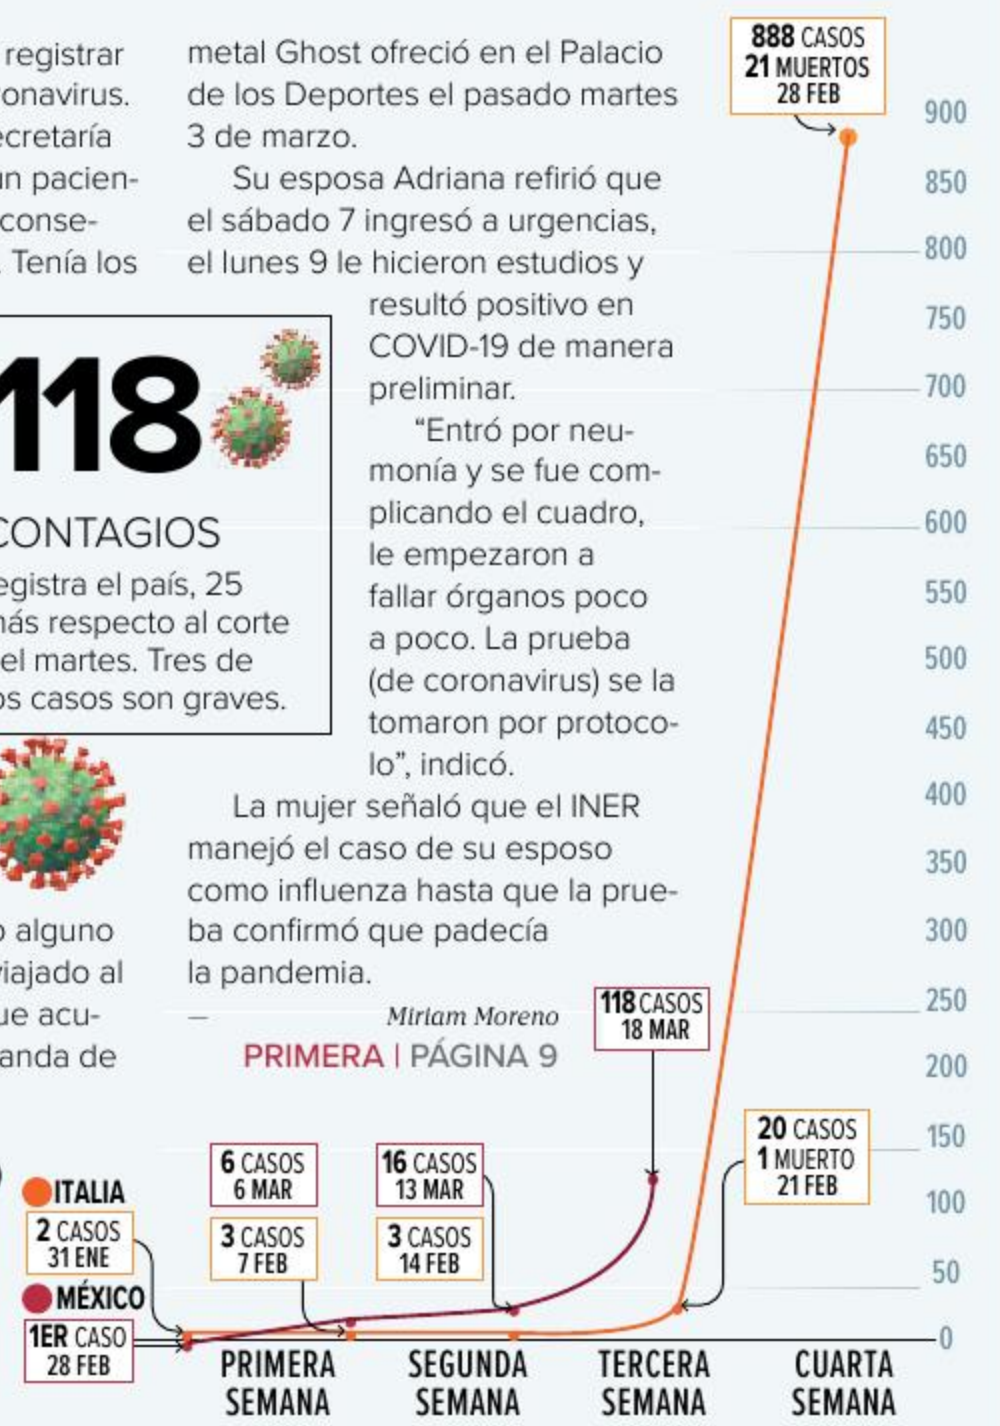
registrar
onavirus.
ecretaría
n pacien-
conse-
. Tenía los

118
CONTAGIOS
egistra el país, 25
ás respecto al corte
el martes. Tres de
s casos son graves.

alguno
iajado al
ue acu-
anda de

metal Ghost ofreció en el Palacio de los Deportes el pasado martes 3 de marzo.

Su esposa Adriana refirió que el sábado 7 ingresó a urgencias, el lunes 9 le hicieron estudios y resultó positivo en COVID-19 de manera preliminar.

"Entró por neumonía y se fue complicando el cuadro, le empezaron a fallar órganos poco a poco. La prueba (de coronavirus) se la tomaron por protocolo", indicó.

La mujer señaló que el INER manejó el caso de su esposo como influenza hasta que la prueba confirmó que padecía la pandemia.

— Miriam Moreno

PRIMERA | PÁGINA 9

888 CASOS
21 MUERTOS
28 FEB

118 CASOS
18 MAR

20 CASOS
1 MUERTO
21 FEB

6 CASOS
6 MAR

3 CASOS
7 FEB

16 CASOS
13 MAR

3 CASOS
14 FEB

ITALIA
2 CASOS
31 ENE
MÉXICO
1ER CASO
28 FEB

900
850
800
750
700
650
600
550
500
450
400
350
300
250
200
150
100
50
0

PRIMERA SEMANA
SEGUNDA SEMANA
TERCERA SEMANA
CUARTA SEMANA